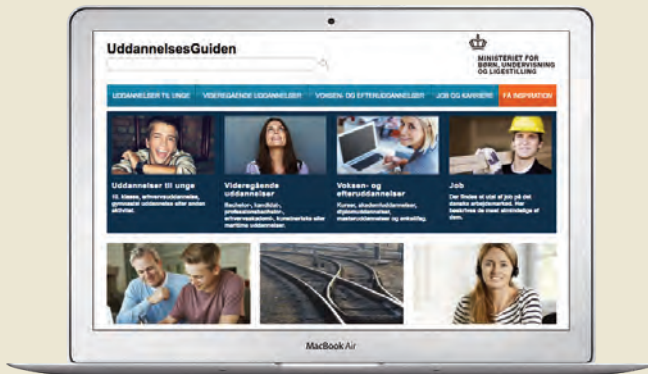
UddannelsesGuiden

MINISTERIET FOR BØRN, UNDERVISNING OG LIGESTILLING

UDDANNELSER TIL UNGE | VIDEREGÅENDE UDDANNELSER | VOKSEN- OG EFTERUDDANNELSER | JOB OG KARRIERE | FÅ INSPIRATION

Uddannelser til unge
10. klasse, erhvervsuddannelse, gymnasial uddannelse eller anden aktivitet.

Videregående uddannelser
Bachelor-, kandidat-, professionsbachelor-, erhvervsakademi-, kunstneriske eller maritime uddannelser.

Voksen- og efteruddannelser
Kurser, akademiuddannelser, diplomuddannelser, masteruddannelser og enkeltfag.

Job
Der findes et utal af job på det danske arbejdsmarked. Her beskrives de mest almindelige af dem.

MacBook Air